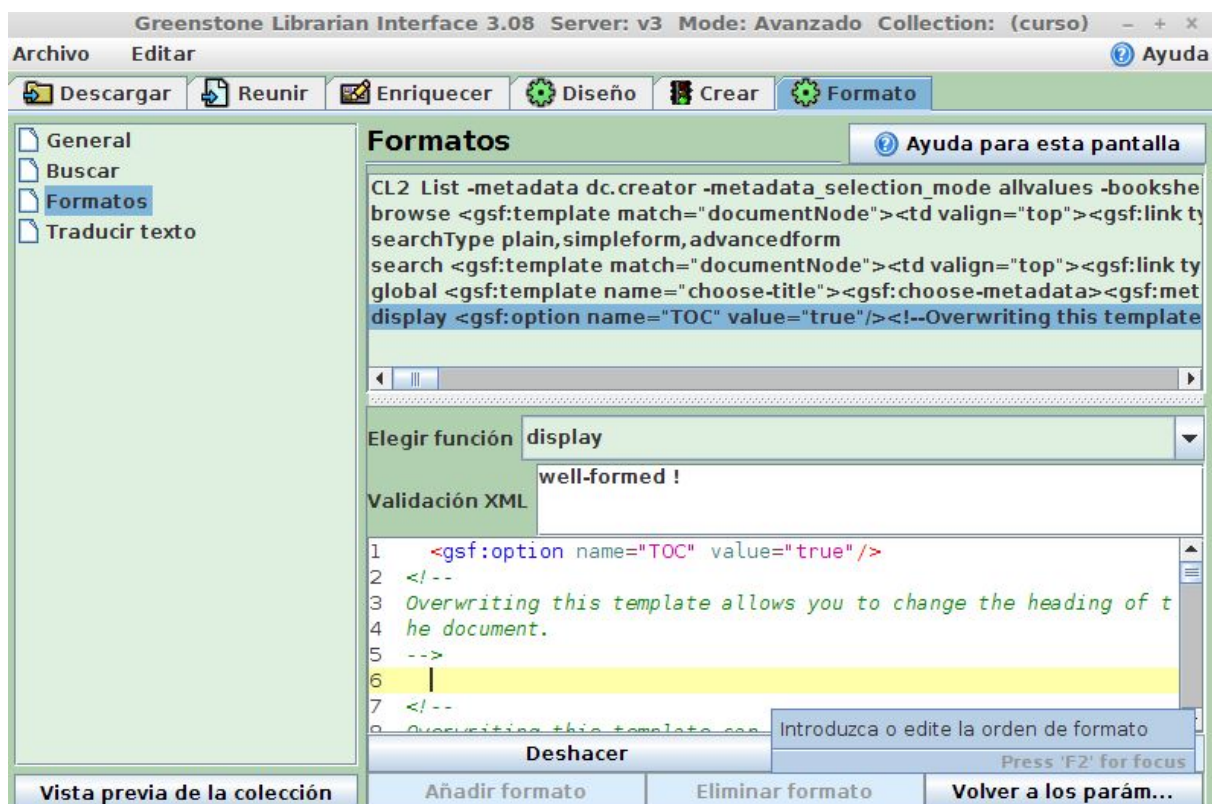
Greenstone Librarian Interface 3.08 Server: v3 Mode: Avanzado Collection: (curso) – + ×

Archivo Editar

Ayuda

Descargar Reunir Enriquecer Diseño Crear Formato

General
Buscar
Formatos
Traducir texto

Formatos

Ayuda para esta pantalla

CL2 List -metadata dc.creator -metadata_selection_mode allvalues -bookshe
browse <gsf:template match="documentNode"><td valign="top"><gsf:link ty
searchType plain,simpleform,advancedform
search <gsf:template match="documentNode"><td valign="top"><gsf:link ty
global <gsf:template name="choose-title"><gsf:choose-metadata><gsf:met
display <gsf:option name="TOC" value="true"/><!--Overwriting this template

Elegir función display

Validación XML well-formed !

1 <gsf:option name="TOC" value="true"/>
2 <!--
3 Overwriting this template allows you to change the heading of t
4 he document.
5 -->
6
7 <!--
8 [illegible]

Introduzca o edite la orden de formato

Press 'F2' for focus

Deshacer

Vista previa de la colección

Añadir formato

Eliminar formato

Volver a los parám...